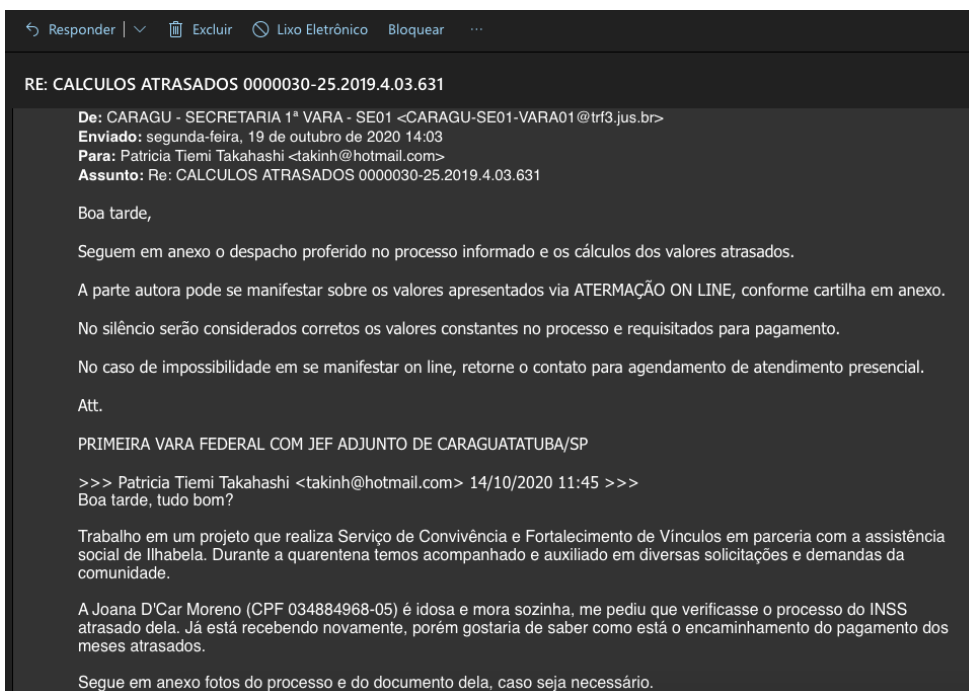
Responder | Excluir Lixo Eletrônico Bloquear ···

RE: CALCULOS ATRASADOS 0000030-25.2019.4.03.631

**De:** CARAGU - SECRETARIA 1ª VARA - SE01 <CARAGU-SE01-VARA01@trf3.jus.br>
**Enviado:** segunda-feira, 19 de outubro de 2020 14:03
**Para:** Patricia Tiemi Takahashi <takinh@hotmail.com>
**Assunto:** Re: CALCULOS ATRASADOS 0000030-25.2019.4.03.631

Boa tarde,

Seguem em anexo o despacho proferido no processo informado e os cálculos dos valores atrasados.

A parte autora pode se manifestar sobre os valores apresentados via ATERMAÇÃO ON LINE, conforme cartilha em anexo.

No silêncio serão considerados corretos os valores constantes no processo e requisitados para pagamento.

No caso de impossibilidade em se manifestar on line, retorne o contato para agendamento de atendimento presencial.

Att.

PRIMEIRA VARA FEDERAL COM JEF ADJUNTO DE CARAGUATATUBA/SP

>>> Patricia Tiemi Takahashi <takinh@hotmail.com> 14/10/2020 11:45 >>>
Boa tarde, tudo bom?

Trabalho em um projeto que realiza Serviço de Convivência e Fortalecimento de Vínculos em parceria com a assistência social de Ilhabela. Durante a quarentena temos acompanhado e auxiliado em diversas solicitações e demandas da comunidade.

A Joana D'Car Moreno (CPF 034884968-05) é idosa e mora sozinha, me pediu que verificasse o processo do INSS atrasado dela. Já está recebendo novamente, porém gostaria de saber como está o encaminhamento do pagamento dos meses atrasados.

Segue em anexo fotos do processo e do documento dela, caso seja necessário.